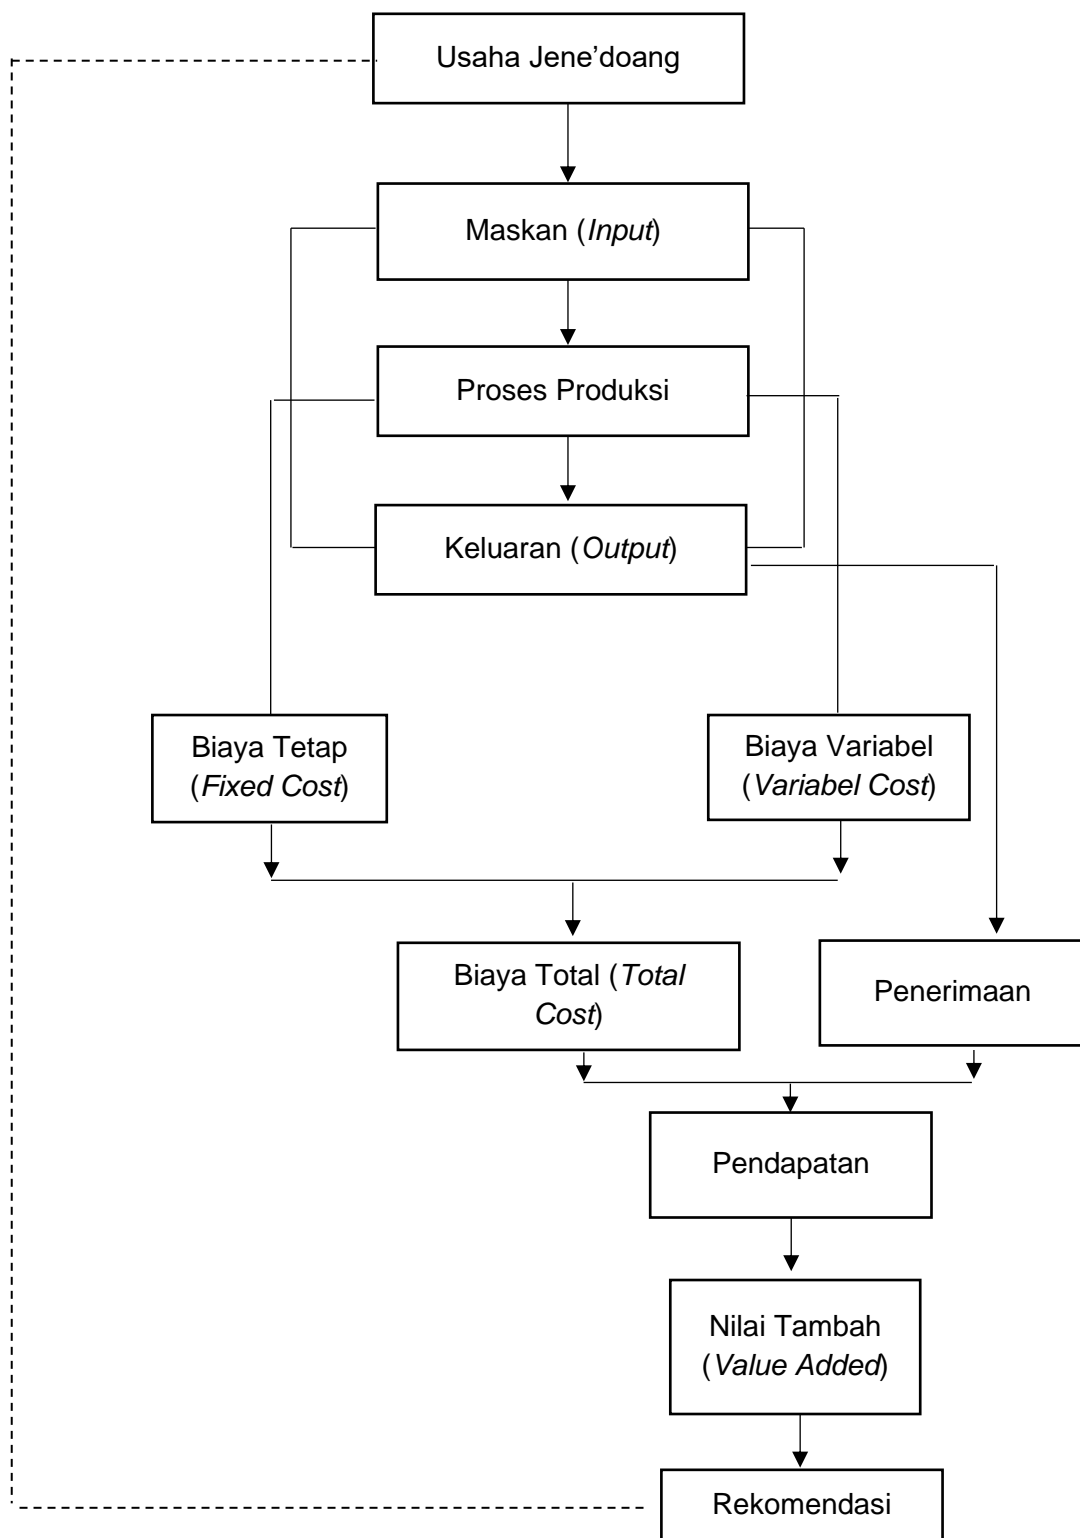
Usaha Jene'doang

Maskan (*Input*)

Proses Produksi

Keluaran (*Output*)

Biaya Tetap (*Fixed Cost*)

Biaya Variabel (*Variabel Cost*)

Biaya Total (*Total Cost*)

Penerimaan

Pendapatan

Nilai Tambah (*Value Added*)

Rekomendasi